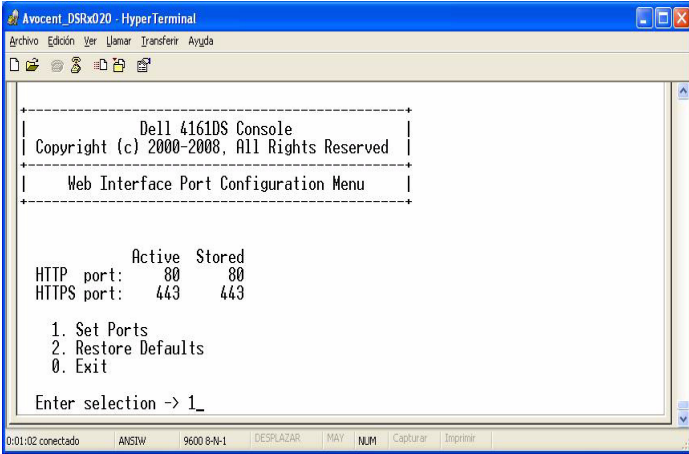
Avocent_DSRx020 - HyperTerminal

Archivo Edición Ver Llamar Transferir Ayuda

+------------------------------------------------+
| Dell 4161DS Console |
| Copyright (c) 2000-2008, All Rights Reserved |
+------------------------------------------------+
| Web Interface Port Configuration Menu |
+------------------------------------------------+

| | Active | Stored |
|---|---|---|
| HTTP port: | 80 | 80 |
| HTTPS port: | 443 | 443 |

1. Set Ports
2. Restore Defaults
0. Exit

Enter selection -> 1_

0:01:02 conectado ANSIW 9600 8-N-1 DESPLAZAR MAY NUM Capturar Imprimir